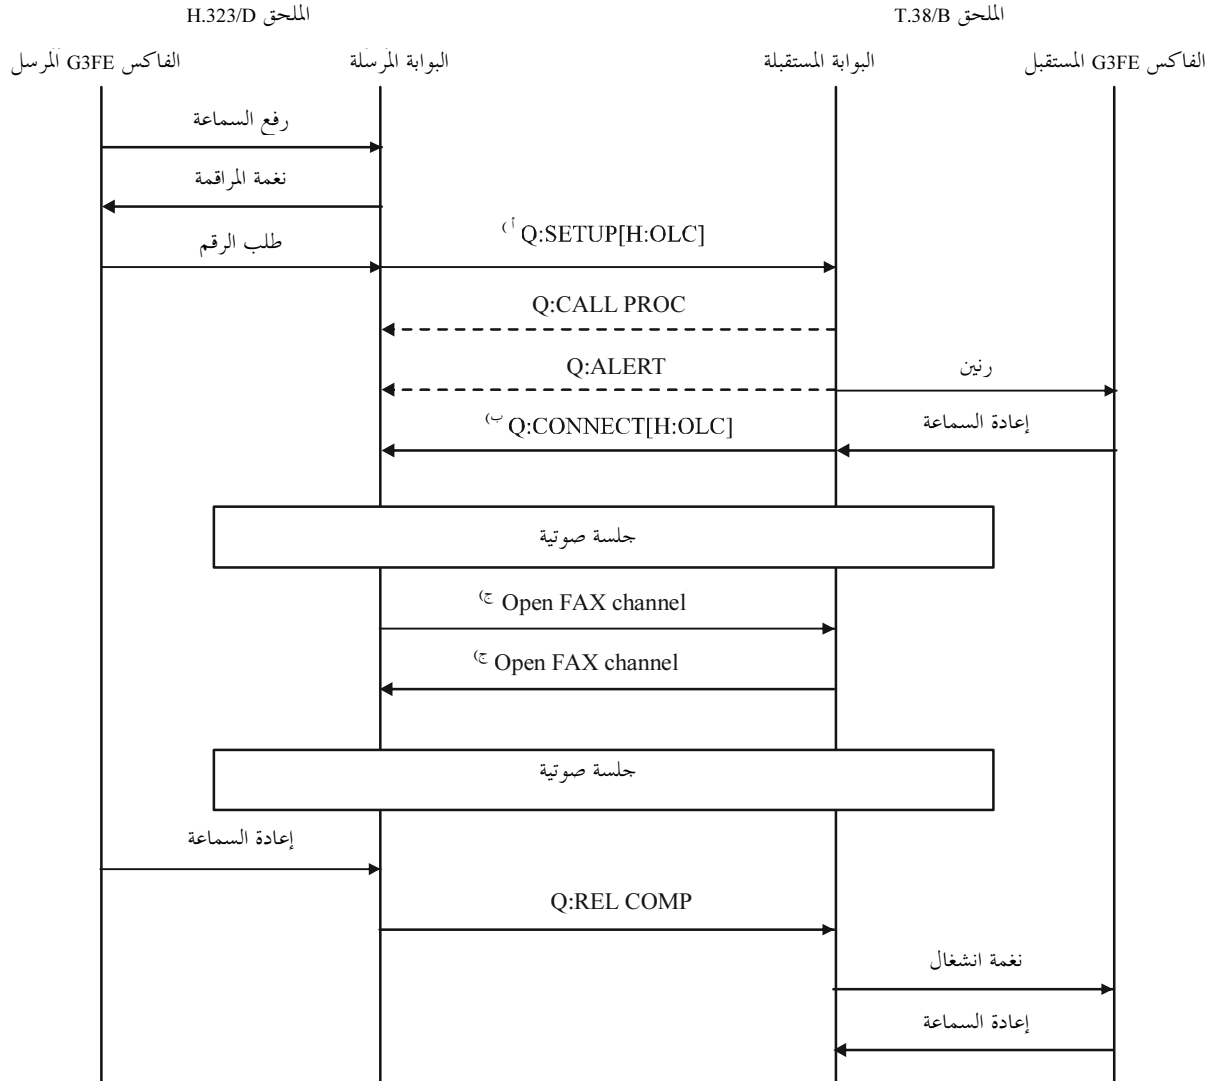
الملحق H.323/D

الملحق T.38/B

الفاكس G3FE المرسل

البوابة المرسِلة

البوابة المستقبلة

الفاكس G3FE المستقبل

رفع السماعة

نغمة المراقمة

طلب الرقم

Q:SETUP[H:OLC] (أ

Q:CALL PROC

Q:ALERT

رنين

Q:CONNECT[H:OLC] (ب

إعادة السماعة

جلسة صوتية

Open FAX channel (ج

Open FAX channel (ج

جلسة صوتية

إعادة السماعة

Q:REL COMP

نغمة انشغال

إعادة السماعة